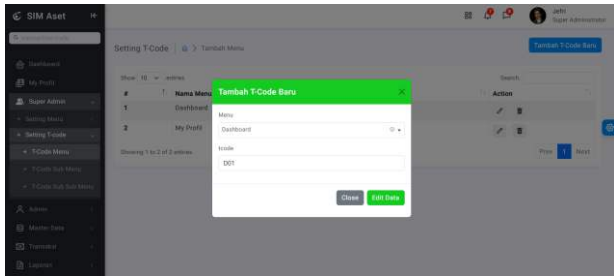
SIM Aset

Dashboard
My Profil
Super Admin
Setting Menu
Setting T-code
T-Code Menu
T-Code Sub Menu
T-Code Sub Sub Menu
Admin
Master Data
Transaksi
Laporan

Jefri
Super Administrator

Setting T-Code | > Tambah Menu

Tambah T-Code Baru

Show 10 entries
Search:

| # | Nama Menu | Action |
|---|---|---|
| 1 | Dashboard | |
| 2 | My Profil | |

Showing 1 to 2 of 2 entries

Prev 1 Next

Tambah T-Code Baru

Menu
Dashboard

tcode
D01

Close
Edit Data